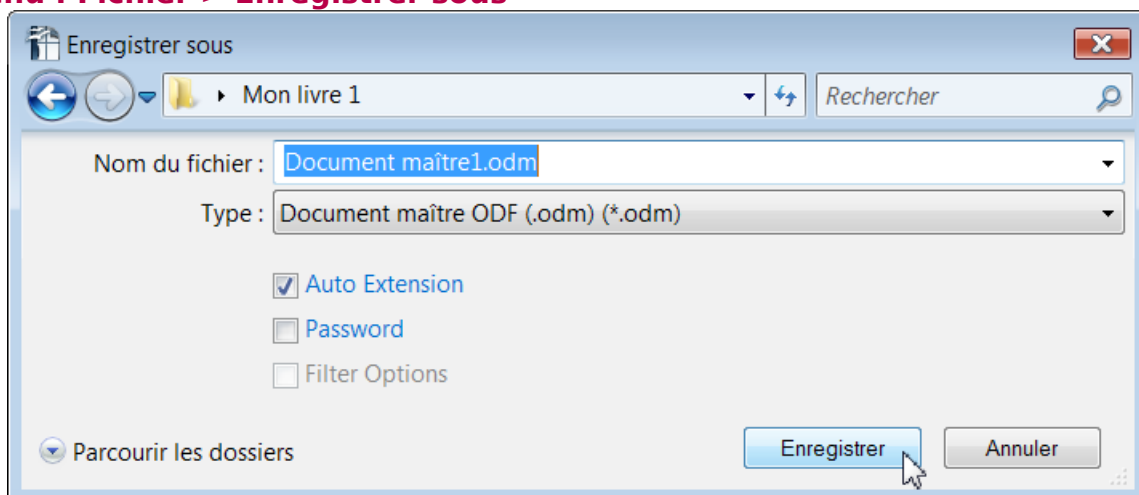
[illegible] Fichier > Enregistrer sous

Enregistrer sous

Mon livre 1

Rechercher

Nom du fichier : Document maître1.odm

Type : Document maître ODF (.odm) (*.odm)

Auto Extension

Password

Filter Options

Parcourir les dossiers

Enregistrer

Annuler